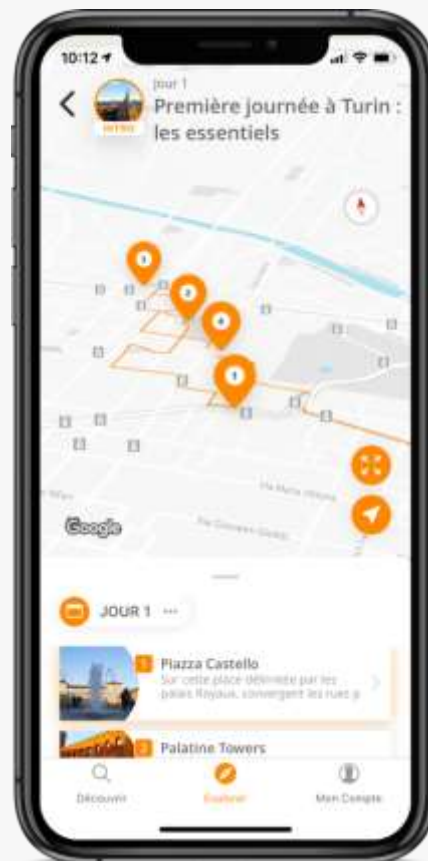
10:12

Jour 1

Première journée à Turin : les essentiels

Google

JOUR 1 ···

1 Piazza Castello

Sur cette place délimitée par les palais Royaux, convergent les rues p

2 Palatine Towers

Découvrir

Explorer

Mon Compte